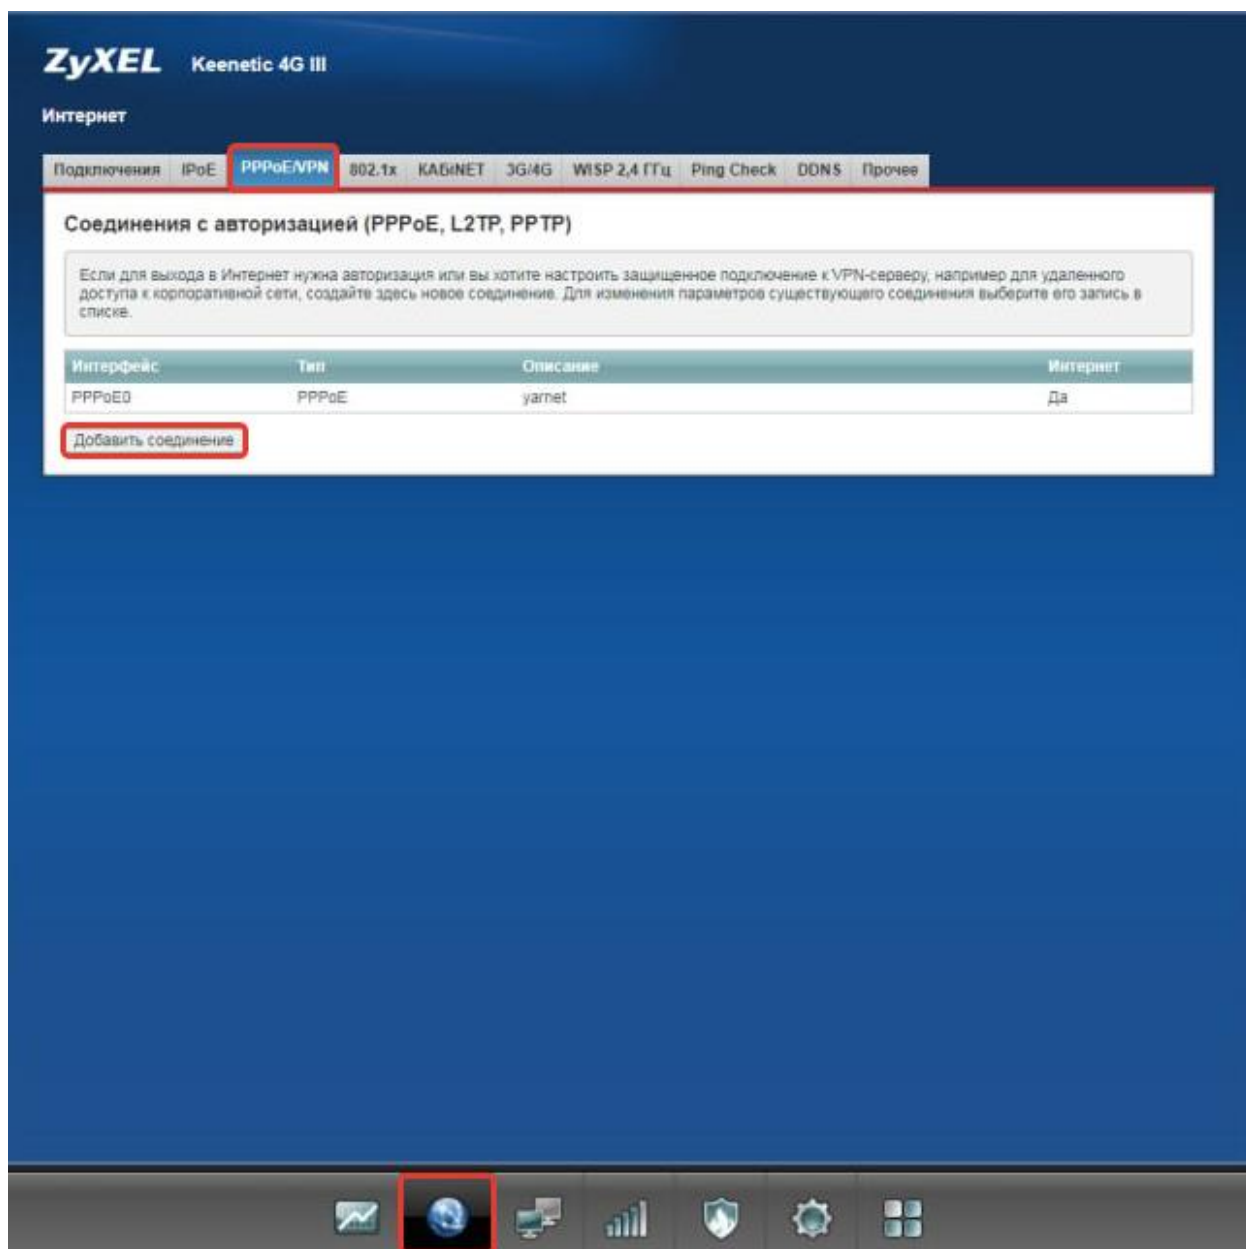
ZyXEL Keenetic 4G III

Интернет

Подключения IPoE PPPoE/VPN 802.1x КАБiNET 3G/4G WISP 2,4 ГГц Ping Check DDNS Прочее

Соединения с авторизацией (PPPoE, L2TP, PPTP)

Если для выхода в Интернет нужна авторизация или вы хотите настроить защищенное подключение к VPN-серверу, например для удаленного доступа к корпоративной сети, создайте здесь новое соединение. Для изменения параметров существующего соединения выберите его запись в списке.

| Интерфейс | Тип | Описание | Интернет |
|---|---|---|---|
| PPPoE0 | PPPoE | yarnet | Да |

Добавить соединение